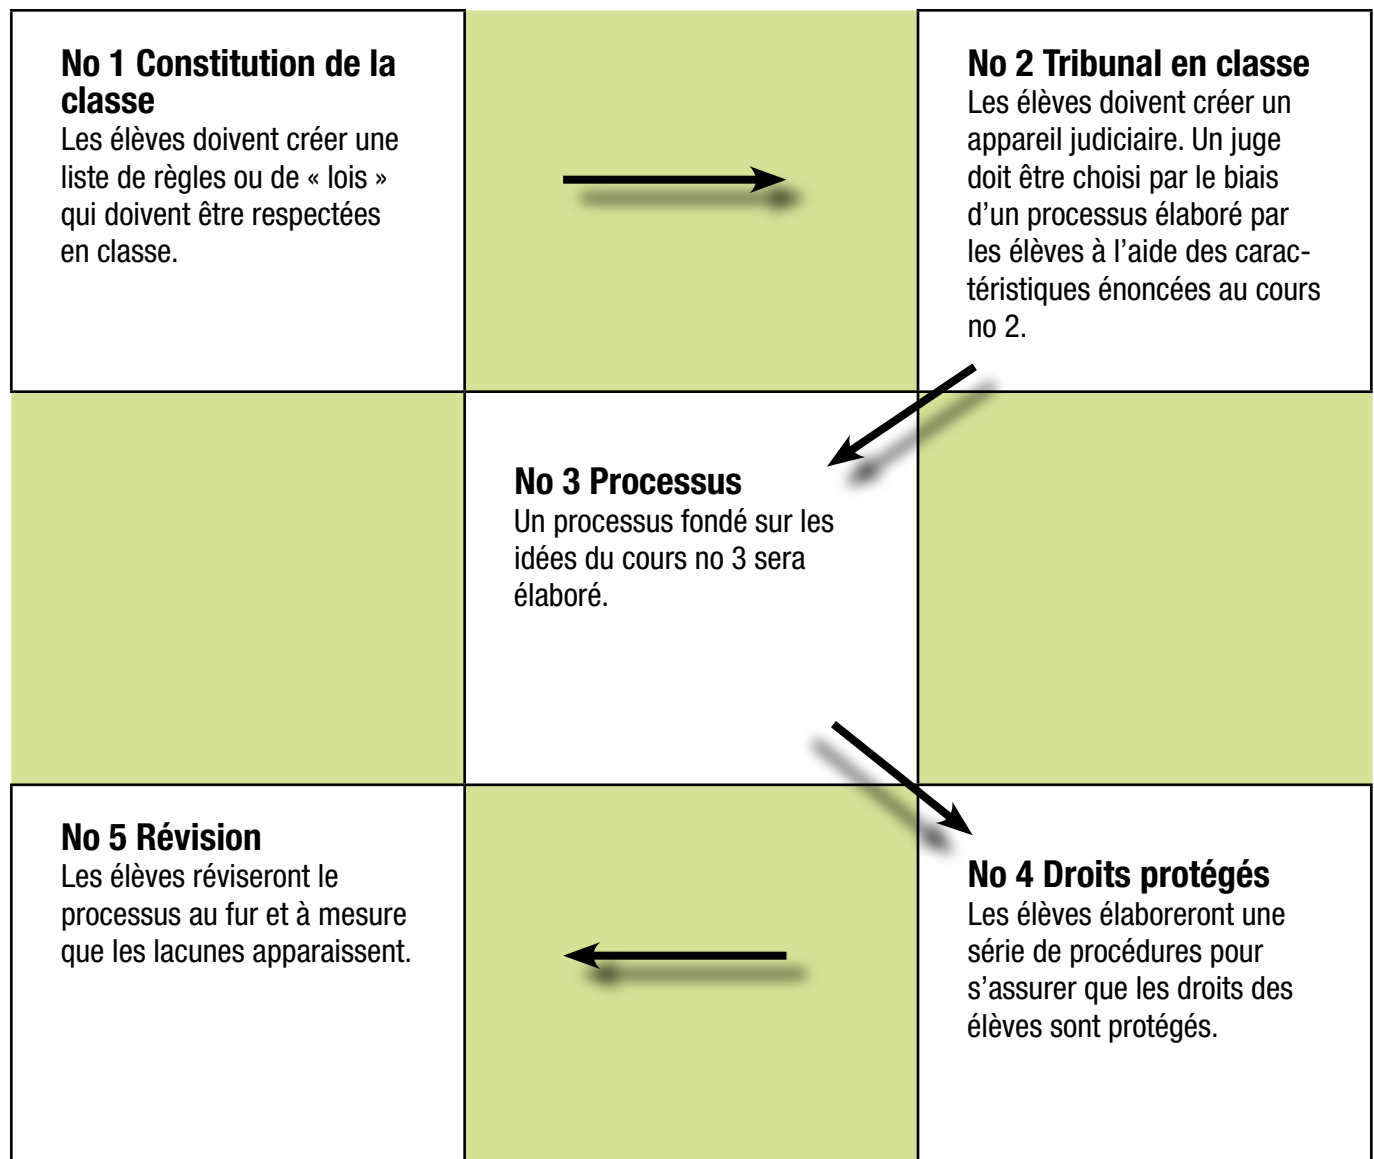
No 1 Constitution de la classe
Les élèves doivent créer une liste de règles ou de « lois » qui doivent être respectées en classe.

No 2 Tribunal en classe
Les élèves doivent créer un appareil judiciaire. Un juge doit être choisi par le biais d'un processus élaboré par les élèves à l'aide des caractéristiques énoncées au cours no 2.

No 3 Processus
Un processus fondé sur les idées du cours no 3 sera élaboré.

No 4 Droits protégés
Les élèves élaboreront une série de procédures pour s'assurer que les droits des élèves sont protégés.

No 5 Révision
Les élèves réviseront le processus au fur et à mesure que les lacunes apparaissent.